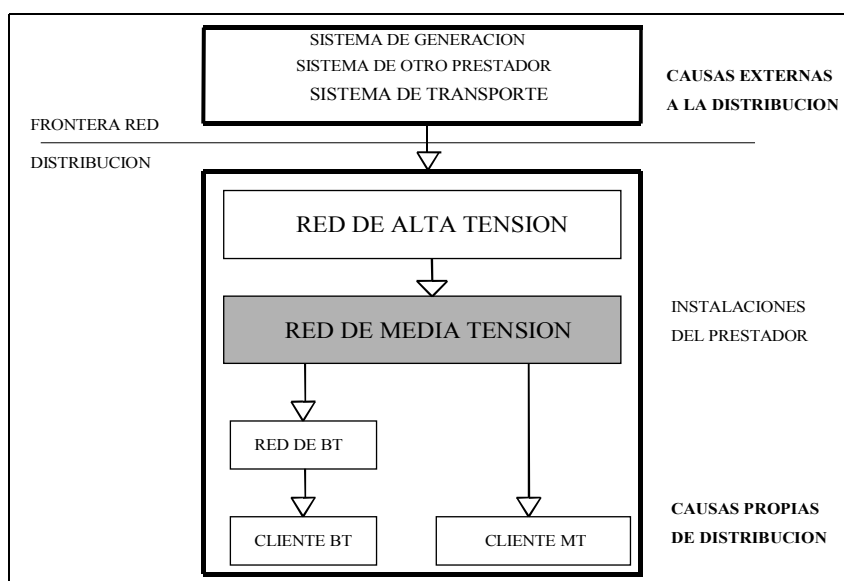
SISTEMA DE GENERACION
SISTEMA DE OTRO PRESTADOR
SISTEMA DE TRANSPORTE

CAUSAS EXTERNAS A LA DISTRIBUCION

FRONTERA RED

DISTRIBUCION

RED DE ALTA TENSION

RED DE MEDIA TENSION

INSTALACIONES DEL PRESTADOR

RED DE BT

CLIENTE BT

CLIENTE MT

CAUSAS PROPIAS DE DISTRIBUCION